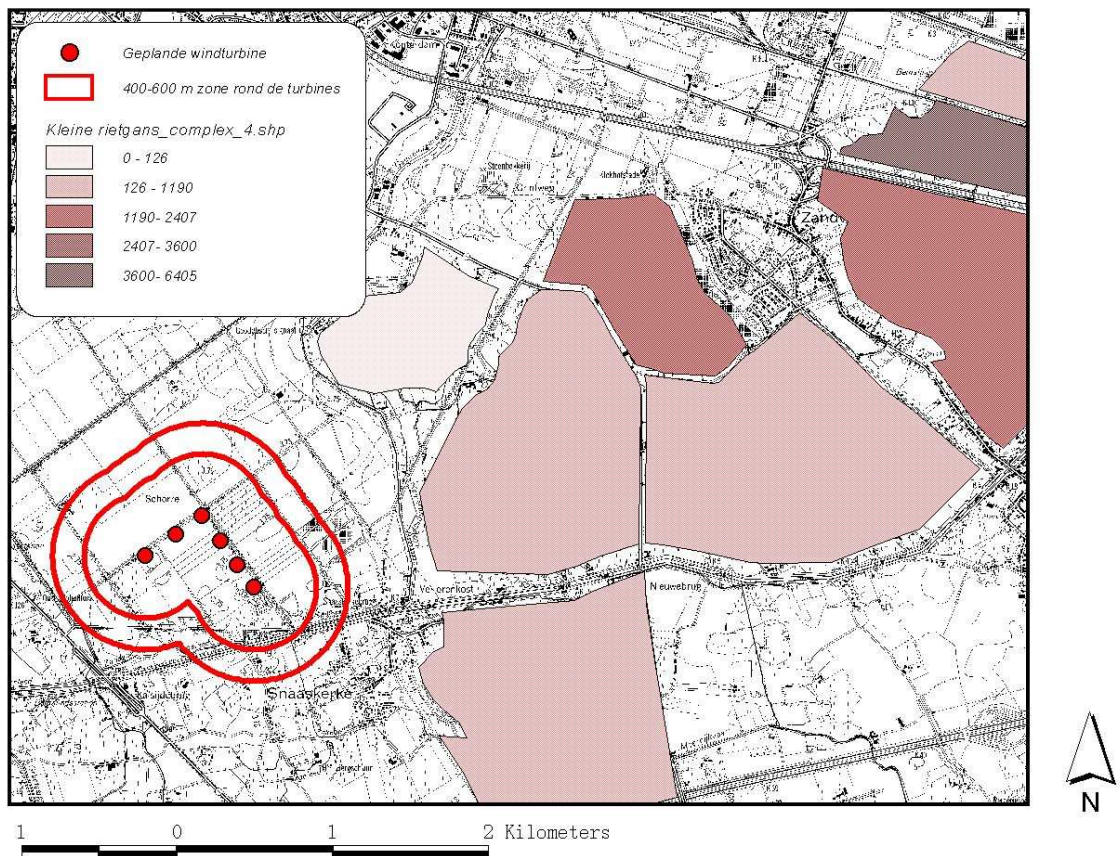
Geplande windturbine

400-600 m zone rond de turbines

Kleine rietgans_complex_4.shp

0 - 126

126 - 1190

1190- 2407

2407- 3600

3600- 6405

Zand

Schorre

Snaaskerke

Neuwebrug

N

1 0 1 2 Kilometers